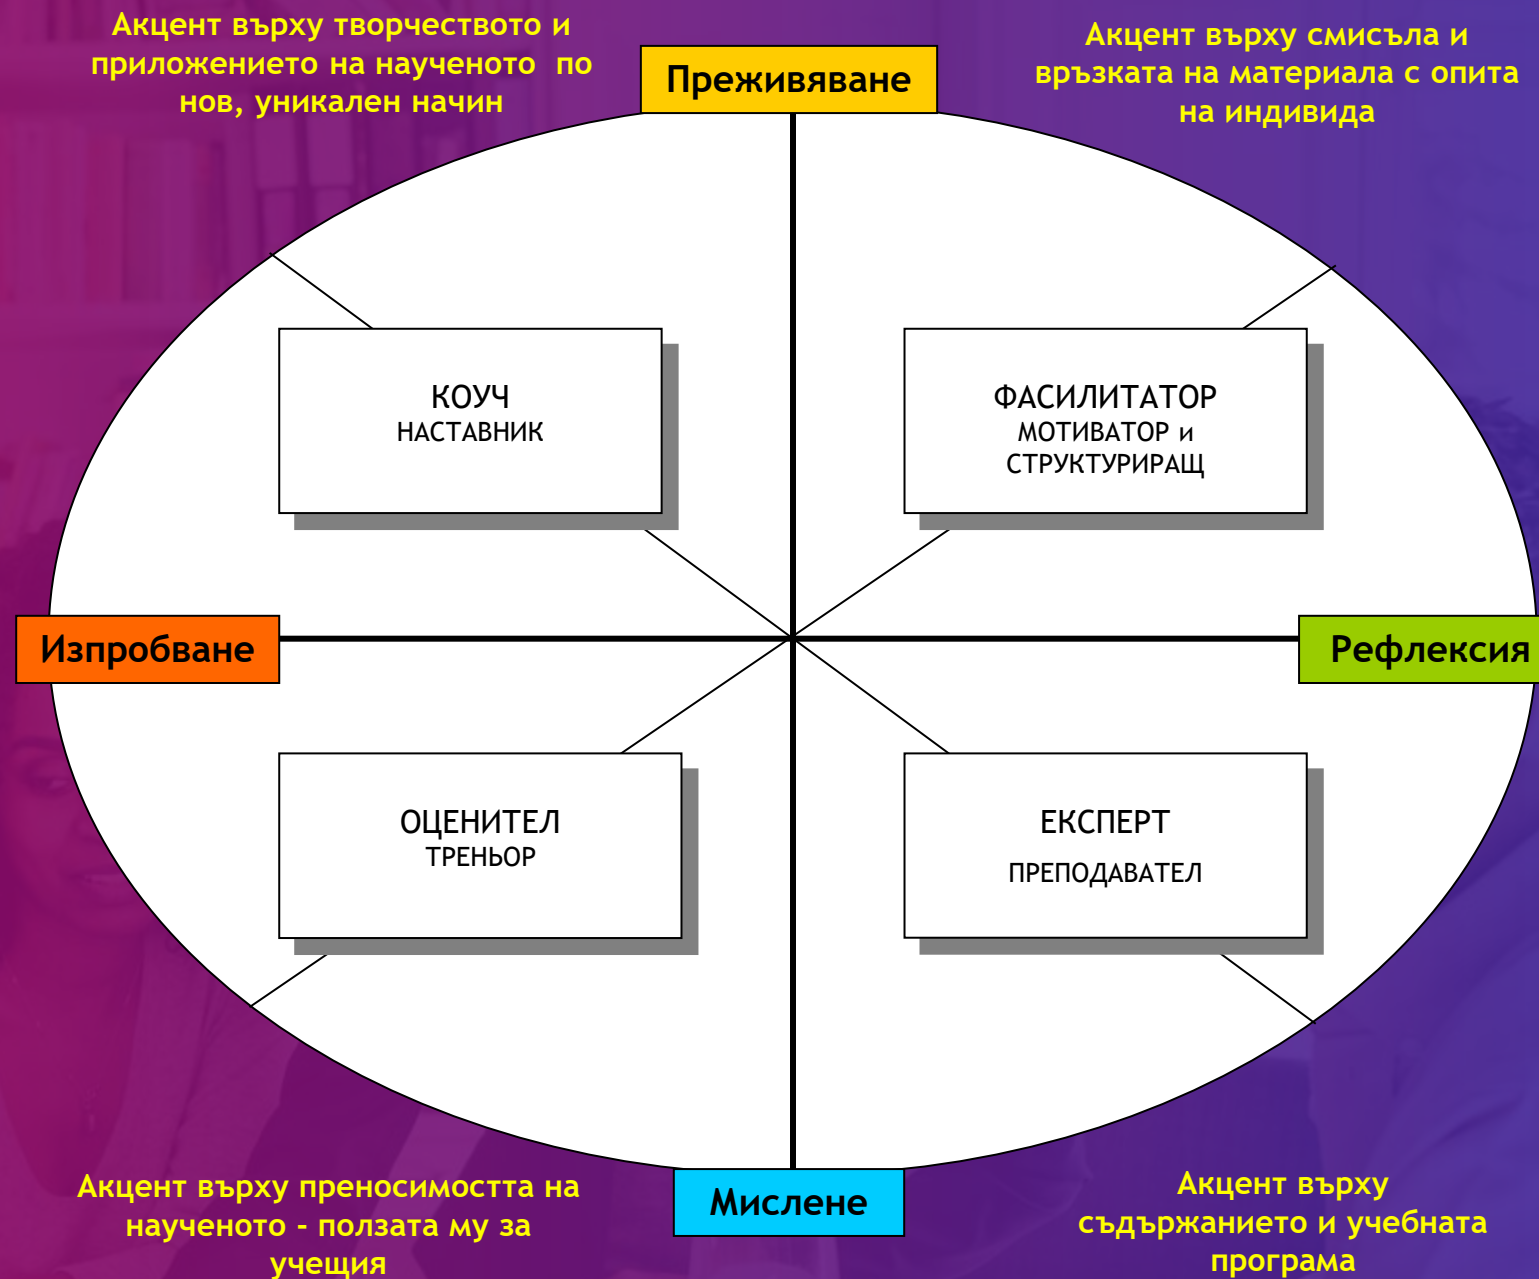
Акцент върху творчеството и приложението на наученото по нов, уникален начин

Преживяване

Акцент върху смисъла и връзката на материала с опита на индивида

КОУЧ
НАСТАВНИК

ФАСИЛИТАТОР
МОТИВАТОР и СТРУКТУРИРАЩ

Изпробване

Рефлексия

ОЦЕНИТЕЛ
ТРЕНЬОР

ЕКСПЕРТ
ПРЕПОДАВАТЕЛ

Акцент върху преносимостта на наученото - ползата му за учещия

Мислене

Акцент върху съдържанието и учебната програма